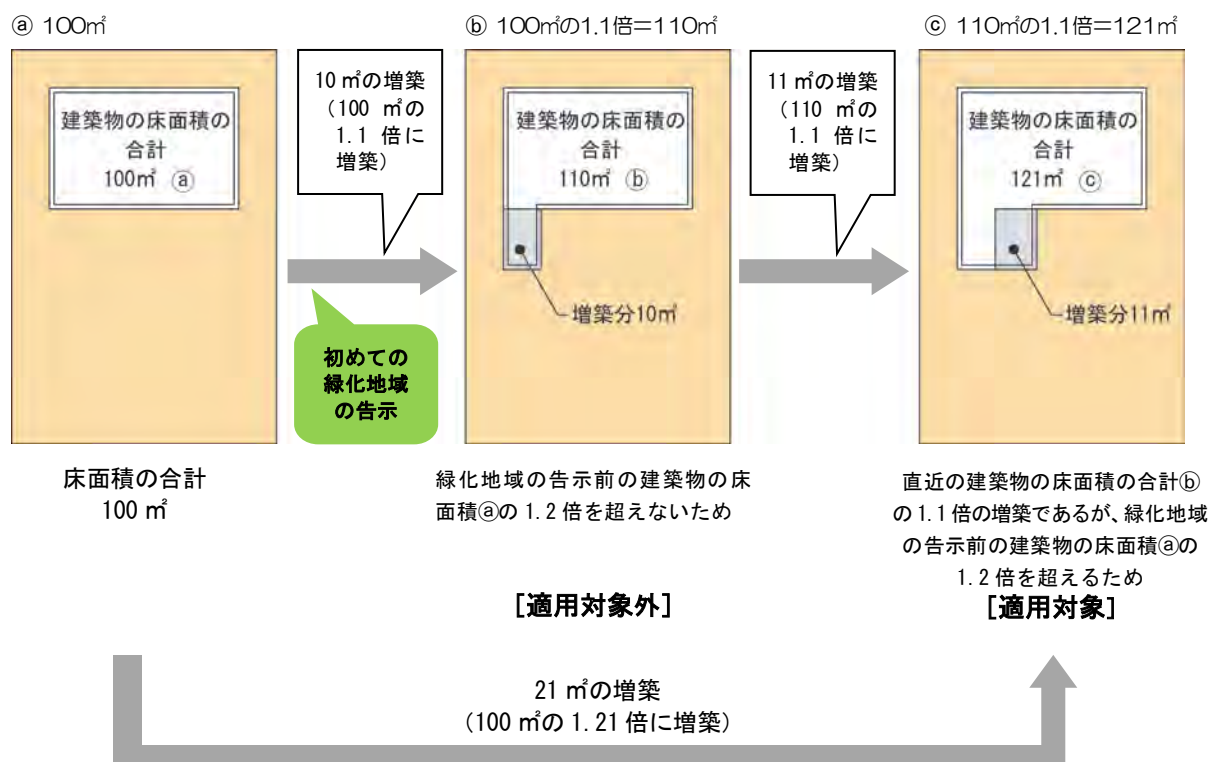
ⓐ 100㎡

建築物の床面積の合計
100㎡ ⓐ

床面積の合計
100 ㎡

10 ㎡の増築
（100 ㎡の 1.1 倍に増築）

初めての緑化地域の告示

ⓑ 100㎡の1.1倍＝110㎡

建築物の床面積の合計
110㎡ ⓑ

増築分10㎡

緑化地域の告示前の建築物の床面積ⓐの 1.2 倍を超えないため

［適用対象外］

11 ㎡の増築
（110 ㎡の 1.1 倍に増築）

ⓒ 110㎡の1.1倍＝121㎡

建築物の床面積の合計
121㎡ ⓒ

増築分11㎡

直近の建築物の床面積の合計ⓑの 1.1 倍の増築であるが、緑化地域の告示前の建築物の床面積ⓐの 1.2 倍を超えるため

［適用対象］

21 ㎡の増築
（100 ㎡の 1.21 倍に増築）